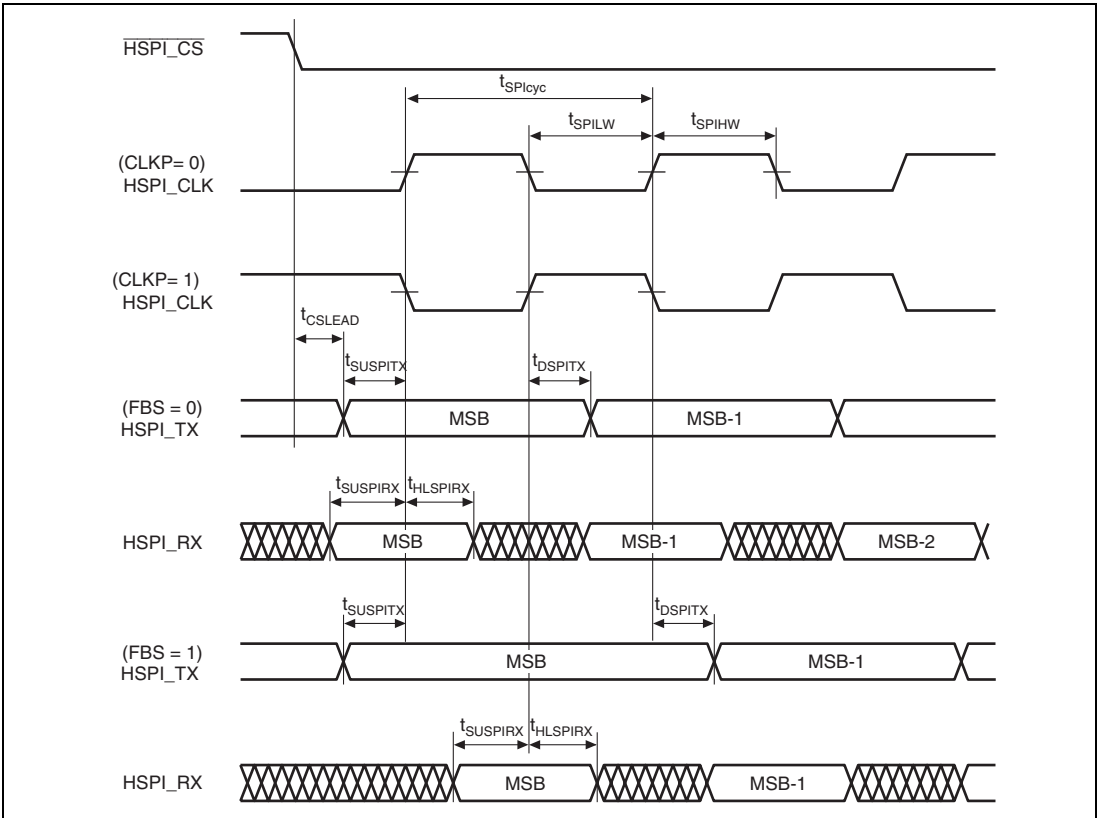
$\overline{HSPI\_CS}$

$t_{SPIcyc}$

$t_{SPILW}$

$t_{SPIHW}$

(CLKP= 0)
HSPI_CLK

(CLKP= 1)
HSPI_CLK

$t_{CSLEAD}$

$t_{SUSPITX}$

$t_{DSPITX}$

(FBS = 0)
HSPI_TX

MSB

MSB-1

$t_{SUSPIRX}$ $t_{HLSPIRX}$

HSPI_RX

MSB

MSB-1

MSB-2

$t_{SUSPITX}$

$t_{DSPITX}$

(FBS = 1)
HSPI_TX

MSB

MSB-1

$t_{SUSPIRX}$ $t_{HLSPIRX}$

HSPI_RX

MSB

MSB-1